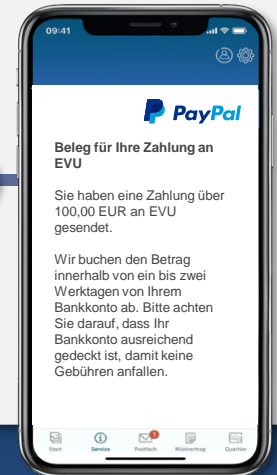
09:41

PayPal

Beleg für Ihre Zahlung an EVU

Sie haben eine Zahlung über 100,00 EUR an EVU gesendet.

Wir buchen den Betrag innerhalb von ein bis zwei Werktagen von Ihrem Bankkonto ab. Bitte achten Sie darauf, dass Ihr Bankkonto ausreichend gedeckt ist, damit keine Gebühren anfallen.

Start Service Postfach Mietvertrag Quartier